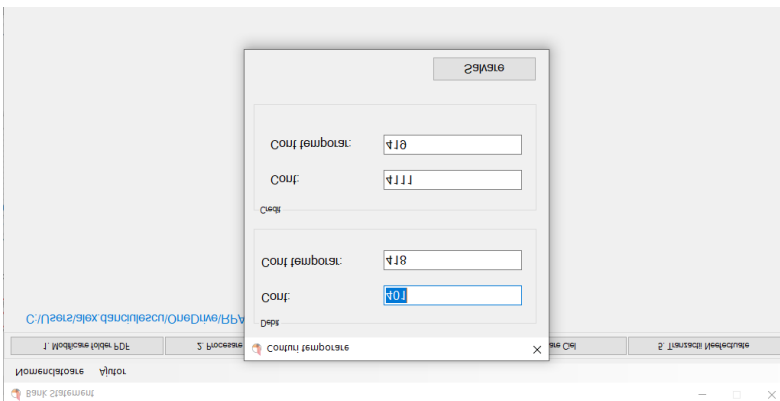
Bank Statement

Nomenclatoare Ajutor

1. Modificare folder PDF
2. Procesare
are Cal
5. Tranzactii Neefectuate

C:/Users/alex.danciulescu/OneDrive/RPA

Conturi temporare

Debit
Cont: 401
Cont temporar: 418

Credit
Cont: 4111
Cont temporar: 419

Salvare